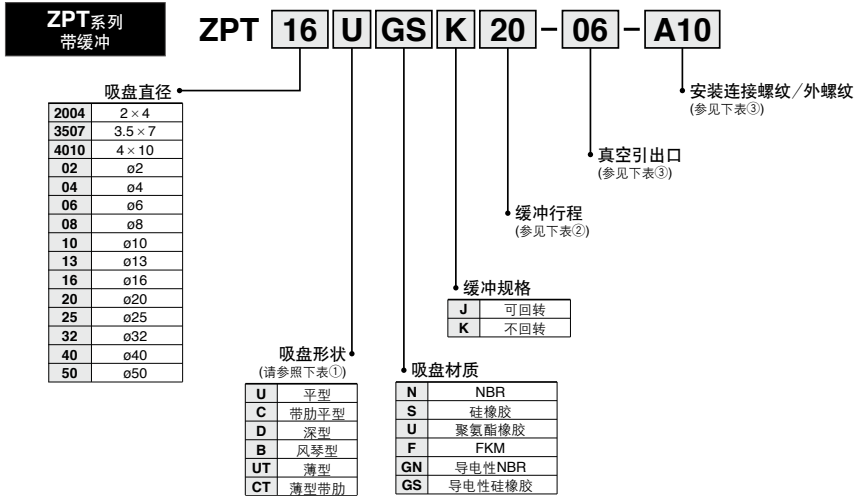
ZPT系列
带缓冲

ZPT 16 U GS K 20 – 06 – A10

吸盘直径

| 2004 | 2 × 4 |
|---|---|
| 3507 | 3.5 × 7 |
| 4010 | 4 × 10 |
| 02 | ø2 |
| 04 | ø4 |
| 06 | ø6 |
| 08 | ø8 |
| 10 | ø10 |
| 13 | ø13 |
| 16 | ø16 |
| 20 | ø20 |
| 25 | ø25 |
| 32 | ø32 |
| 40 | ø40 |
| 50 | ø50 |

安装连接螺纹/外螺纹
(参见下表③)

真空引出口
(参见下表③)

缓冲行程
(参见下表②)

缓冲规格

| J | 可回转 |
|---|---|
| K | 不回转 |

吸盘形状
(请参照下表①)

| U | 平型 |
|---|---|
| C | 带肋平型 |
| D | 深型 |
| B | 风琴型 |
| UT | 薄型 |
| CT | 薄型带肋 |

吸盘材质

| N | NBR |
|---|---|
| S | 硅橡胶 |
| U | 聚氨酯橡胶 |
| F | FKM |
| GN | 导电性NBR |
| GS | 导电性硅橡胶 |